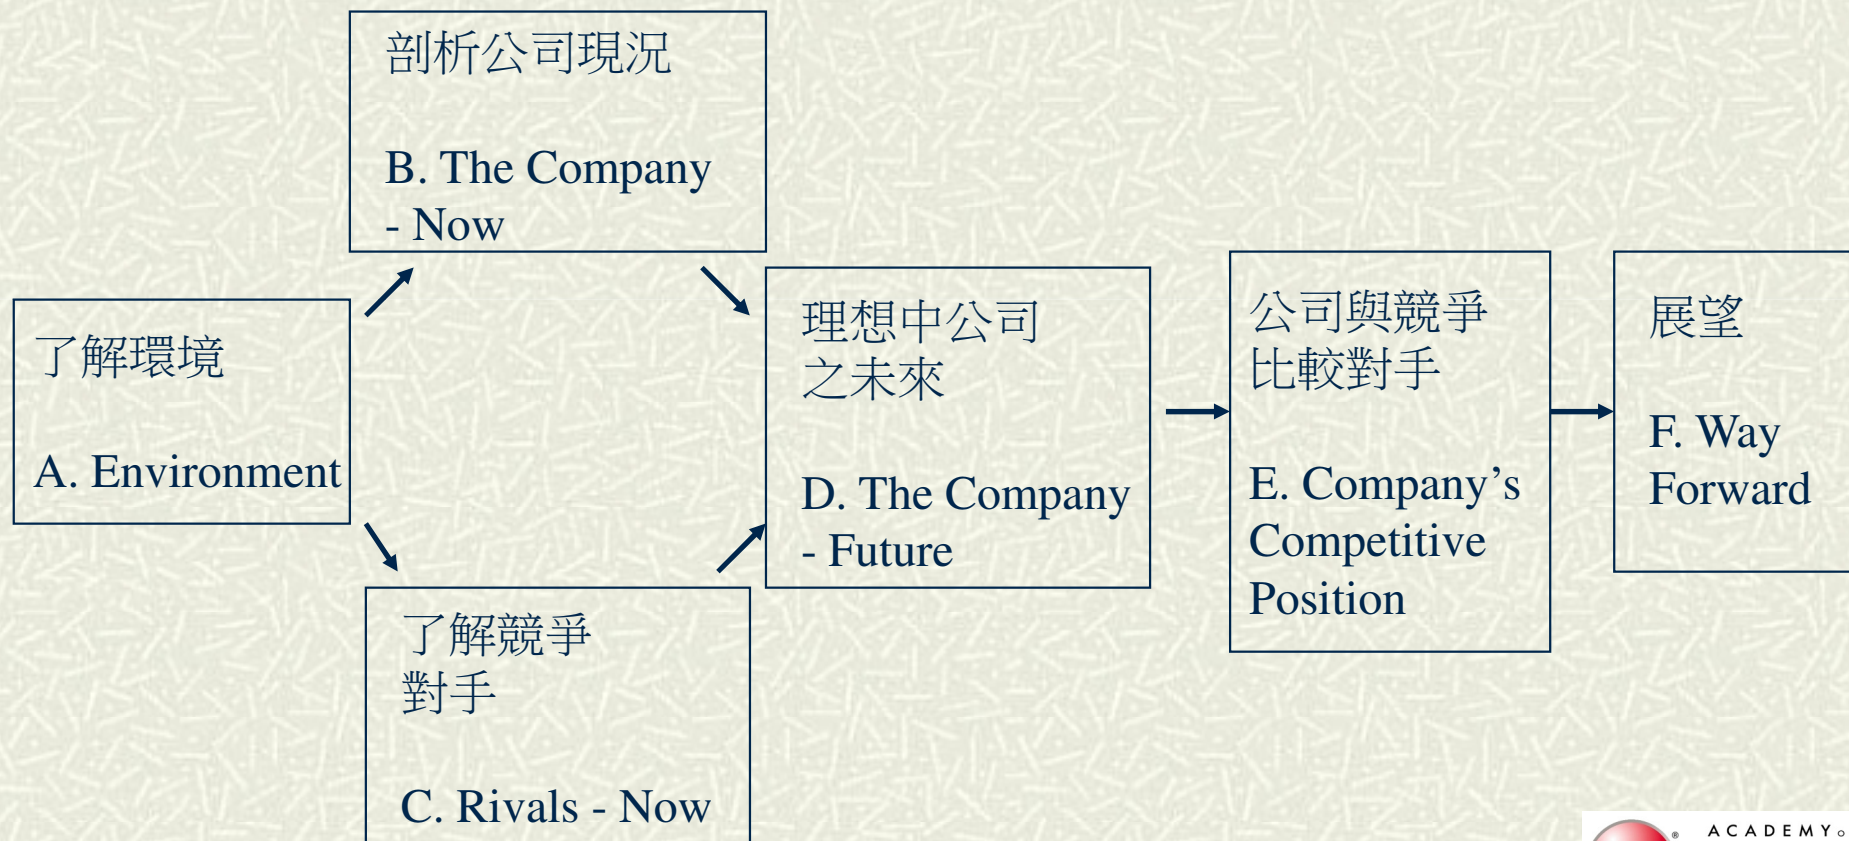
了解環境

A. Environment

剖析公司現況

B. The Company - Now

了解競爭對手

C. Rivals - Now

理想中公司之未來

D. The Company - Future

公司與競爭比較對手

E. Company’s Competitive Position

展望

F. Way Forward

ACADEMY